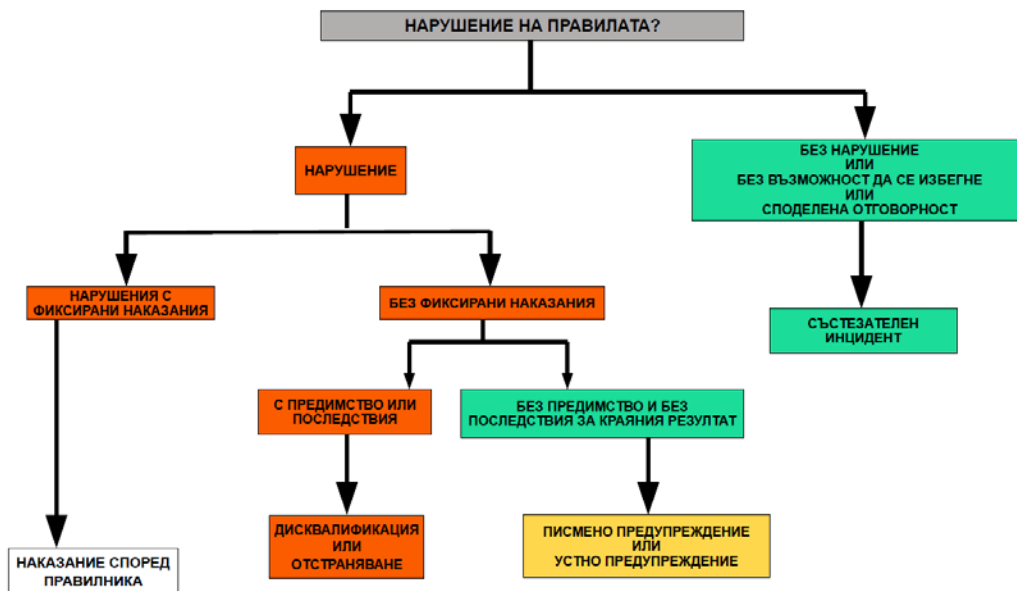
НАРУШЕНИЕ НА ПРАВИЛАТА?

НАРУШЕНИЕ

БЕЗ НАРУШЕНИЕ
ИЛИ
БЕЗ ВЪЗМОЖНОСТ ДА СЕ ИЗБЕГНЕ
ИЛИ
СПОДЕЛЕНА ОТГОВОРНОСТ

НАРУШЕНИЯ С ФИКСИРАНИ НАКАЗАНИЯ

БЕЗ ФИКСИРАНИ НАКАЗАНИЯ

СЪСТЕЗАТЕЛЕН ИНЦИДЕНТ

С ПРЕДИМСТВО ИЛИ ПОСЛЕДСТВИЯ

БЕЗ ПРЕДИМСТВО И БЕЗ ПОСЛЕДСТВИЯ ЗА КРАЯНИЯ РЕЗУЛТАТ

ДИСКВАЛИФИКАЦИЯ
ИЛИ
ОТСТРАНЯВАНЕ

ПИСМЕНО ПРЕДУПРЕЖДЕНИЕ
ИЛИ
УСТНО ПРЕДУПРЕЖДЕНИЕ

НАКАЗАНИЕ СПОРЕД ПРАВИЛНИКА